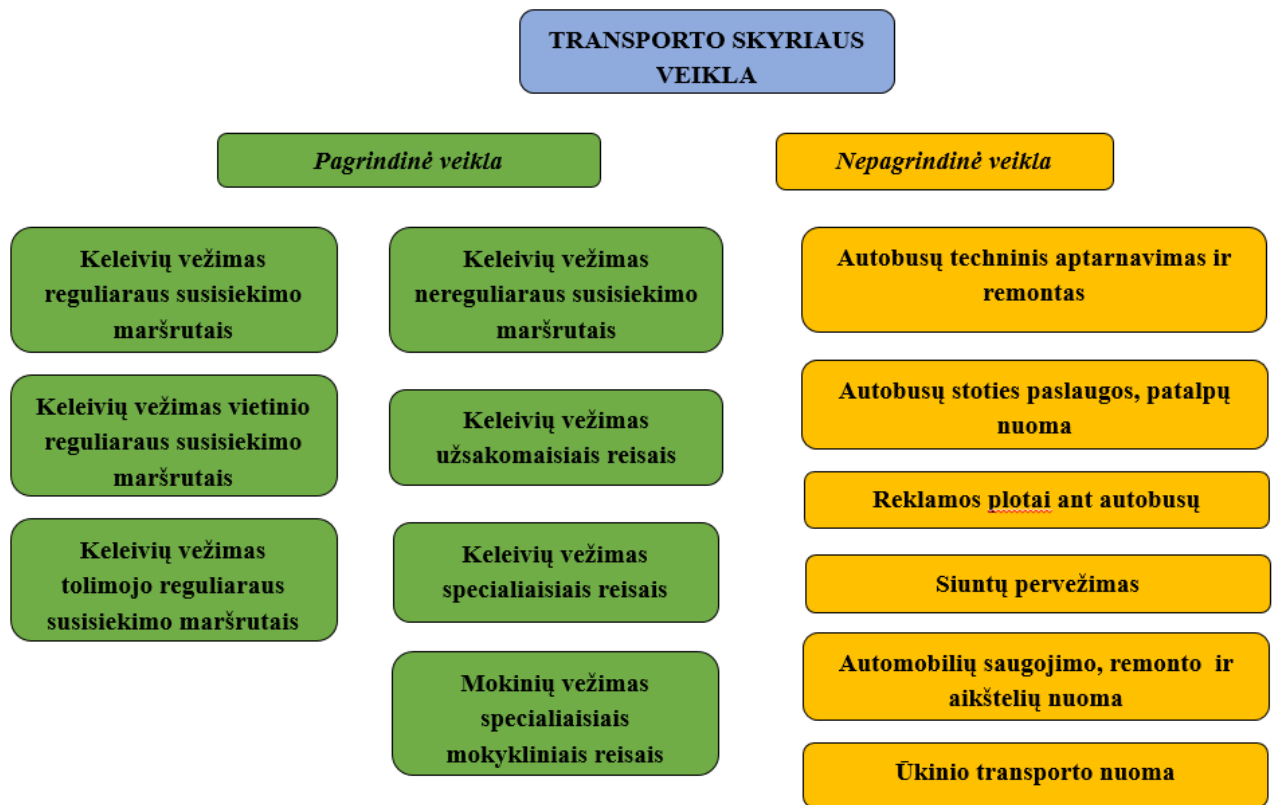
TRANSPORTO SKYRIAUS VEIKLA

Pagrindinė veikla

Nepagrindinė veikla

Keleivių vežimas reguliaraus susisiekimo maršrutais

Keleivių vežimas vietinio reguliaraus susisiekimo maršrutais

Keleivių vežimas tolimojo reguliaraus susisiekimo maršrutais

Keleivių vežimas nereguliaraus susisiekimo maršrutais

Keleivių vežimas užsakomaisiais reisais

Keleivių vežimas specialiaisiais reisais

Mokinių vežimas specialiaisiais mokykliniais reisais

Autobusų techninis aptarnavimas ir remontas

Autobusų stoties paslaugos, patalpų nuoma

Reklamos plotai ant autobusų

Siuntų pervežimas

Automobilių saugojimo, remonto ir aikštelių nuoma

Ūkinio transporto nuoma